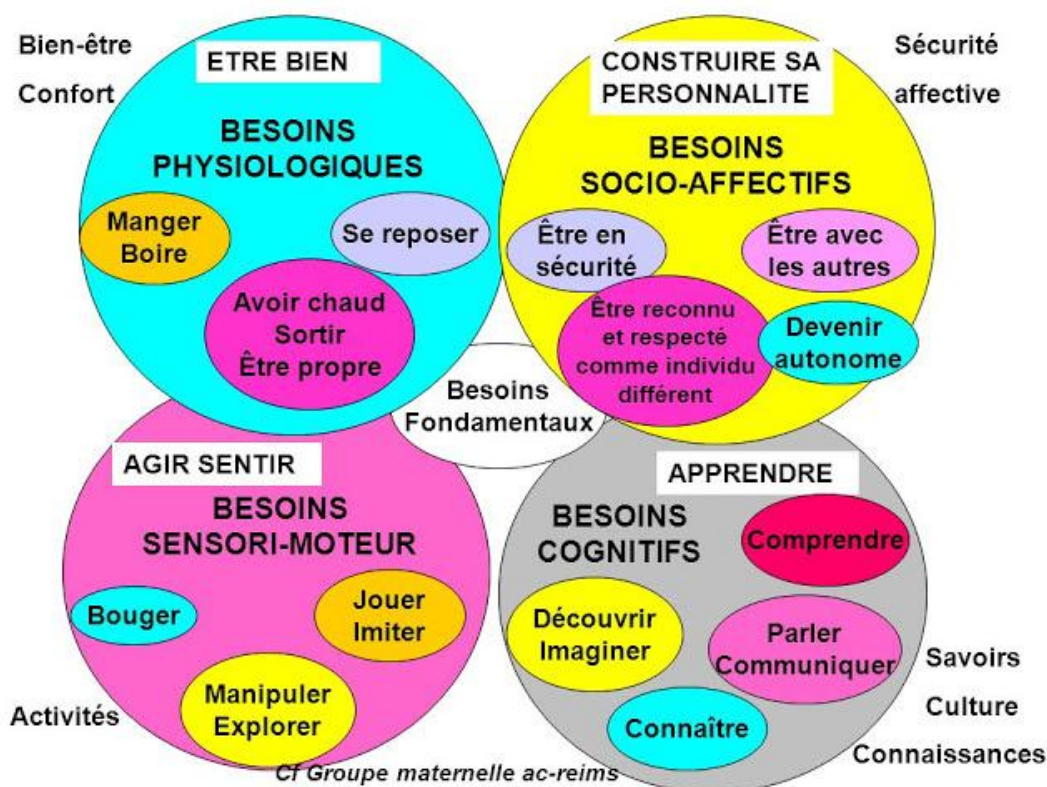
Bien-être

Confort

ETRE BIEN

BESOINS PHYSIOLOGIQUES

Manger Boire

Se reposer

Avoir chaud Sortir Être propre

CONSTRUIRE SA PERSONNALITE

Sécurité affective

BESOINS SOCIO-AFFECTIFS

Être en sécurité

Être avec les autres

Être reconnu et respecté comme individu différent

Devenir autonome

Besoins Fondamentaux

AGIR SENTIR

BESOINS SENSORI-MOTEUR

Bouger

Jouer Imiter

Manipuler Explorer

Activités

APPRENDRE

BESOINS COGNITIFS

Comprendre

Découvrir Imaginer

Parler Communiquer

Connaître

Savoirs

Culture

Connaissances

Cf Groupe maternelle ac-reims